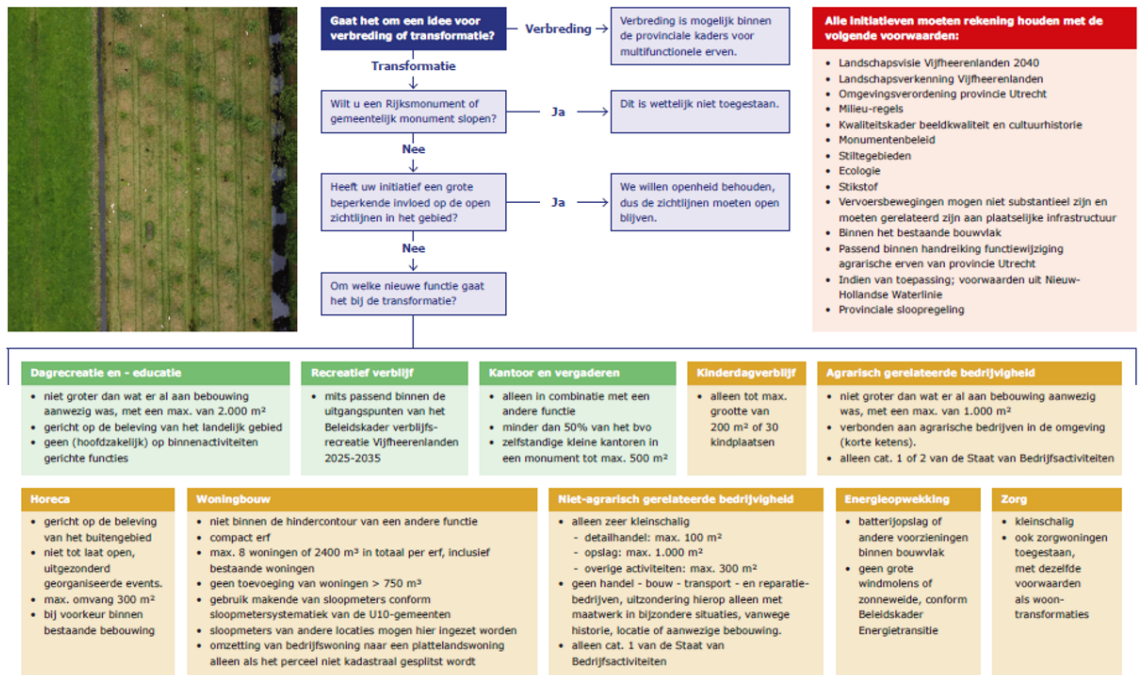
Gaat het om een idee voor verbreding of transformatie?

Verbreding

Verbreding is mogelijk binnen de provinciale kaders voor multifunctionele erven.

Transformatie

Wilt u een Rijksmonument of gemeentelijk monument slopen?

Ja

Dit is wettelijk niet toegestaan.

Nee

Heeft uw initiatief een grote beperkende invloed op de open zichtlijnen in het gebied?

Ja

We willen openheid behouden, dus de zichtlijnen moeten open blijven.

Nee

Om welke nieuwe functie gaat het bij de transformatie?

Alle initiatieven moeten rekening houden met de volgende voorwaarden:

- Landschapsvisie Vijfheerenlanden 2040
- Landschapsverkenning Vijfheerenlanden
- Omgevingsverordening provincie Utrecht
- Milieu-regels
- Kwaliteitskader beeldkwaliteit en cultuurhistorie
- Monumentenbeleid
- Stiltegebieden
- Ecologie
- Stikstof
- Vervoersbewegingen mogen niet substantieel zijn en moeten gerelateerd zijn aan plaatselijke infrastructuur
- Binnen het bestaande bouwvlak
- Passend binnen handreiking functiewijziging agrarische erven van provincie Utrecht
- Indien van toepassing; voorwaarden uit Nieuw-Hollandse Waterlinie
- Provinciale sloopregeling

Dagrecreatie en - educatie
- niet groter dan wat er al aan bebouwing aanwezig was, met een max. van 2.000 m²
- gericht op de beleving van het landelijk gebied
- geen (hoofdzakelijk) op binnenactiviteiten gerichte functies

Recreatief verblijf
- mits passend binnen de uitgangspunten van het Beleidskader verblijfsrecreatie Vijfheerenlanden 2025-2035

Kantoor en vergaderen
- alleen in combinatie met een andere functie
- minder dan 50% van het bvo
- zelfstandige kleine kantoren in een monument tot max. 500 m²

Kinderdagverblijf
- alleen tot max. grootte van 200 m² of 30 kindplaatsen

Agrarisch gerelateerde bedrijvigheid
- niet groter dan wat er al aan bebouwing aanwezig was, met een max. van 1.000 m²
- verbonden aan agrarische bedrijven in de omgeving (korte ketens).
- alleen cat. 1 of 2 van de Staat van Bedrijfsactiviteiten

Horeca
- gericht op de beleving van het buitengebied
- niet tot laat open, uitgezonderd georganiseerde events.
- max. omvang 300 m²
- bij voorkeur binnen bestaande bebouwing

Woningbouw
- niet binnen de hindercontour van een andere functie
- compact erf
- max. 8 woningen of 2400 m³ in totaal per erf, inclusief bestaande woningen
- geen toevoeging van woningen > 750 m³
- gebruik makende van sloopmeters conform sloopmetersystematiek van de U10-gemeenten
- sloopmeters van andere locaties mogen hier ingezet worden
- omzetting van bedrijfswoning naar een plattelandswoning alleen als het perceel niet kadastraal gesplitst wordt

Niet-agrarisch gerelateerde bedrijvigheid
- alleen zeer kleinschalig
  - detailhandel: max. 100 m²
  - opslag: max. 1.000 m²
  - overige activiteiten: max. 300 m²
- geen handel - bouw - transport - en reparatiebedrijven, uitzondering hierop alleen met maatwerk in bijzondere situaties, vanwege historie, locatie of aanwezige bebouwing.
- alleen cat. 1 van de Staat van Bedrijfsactiviteiten

Energieopwekking
- batterijopslag of andere voorzieningen binnen bouwvlak
- geen grote windmolens of zonneweide, conform Beleidskader Energietransitie

Zorg
- kleinschalig
- ook zorgwoningen toegestaan, met dezelfde voorwaarden als woontransformaties